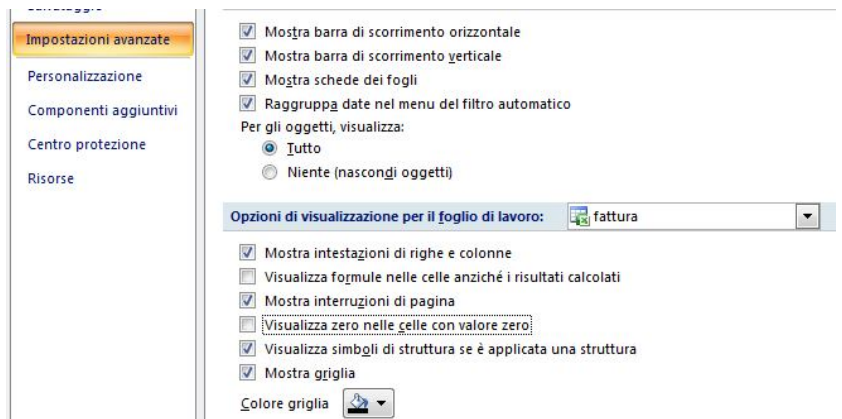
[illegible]

Impostazioni avanzate

Personalizzazione

Componenti aggiuntivi

Centro protezione

Risorse

Mostra barra di scorrimento orizzontale

Mostra barra di scorrimento verticale

Mostra schede dei fogli

Raggruppa date nel menu del filtro automatico

Per gli oggetti, visualizza:

Tutto

Niente (nascondi oggetti)

Opzioni di visualizzazione per il foglio di lavoro: fattura

Mostra intestazioni di righe e colonne

Visualizza formule nelle celle anziché i risultati calcolati

Mostra interruzioni di pagina

Visualizza zero nelle celle con valore zero

Visualizza simboli di struttura se è applicata una struttura

Mostra griglia

Colore griglia